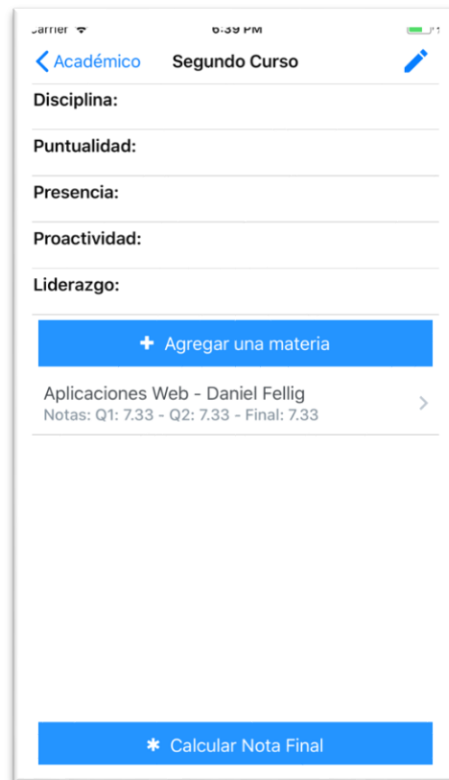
Carrier
6:39 PM

Académico Segundo Curso

Disciplina:

Puntualidad:

Presencia:

Proactividad:

Liderazgo:

+ Agregar una materia

Aplicaciones Web - Daniel Fellig
Notas: Q1: 7.33 - Q2: 7.33 - Final: 7.33

✱ Calcular Nota Final